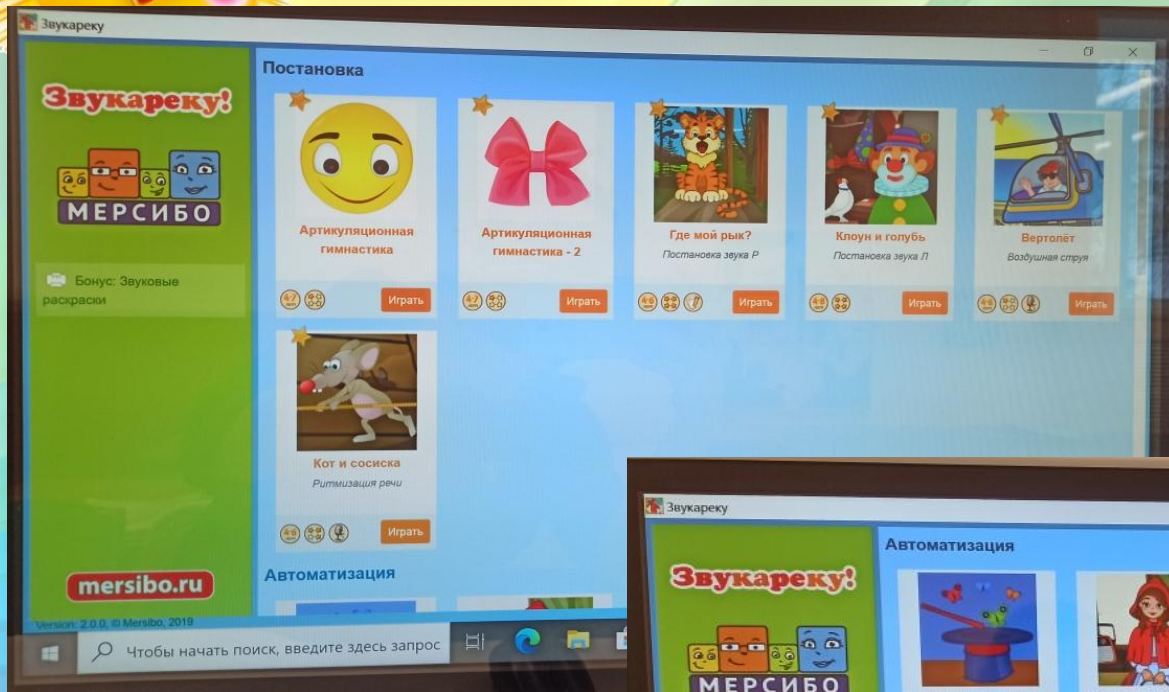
Звукареку

Звукареку!

МЕРСИБО

Бонус: Звуковые раскраски

mersibo.ru

Version: 2.0.0, © Mersibo, 2019

Постановка

Артикуляционная гимнастика

Играть

Артикуляционная гимнастика - 2

Играть

Где мой рык?

Постановка звука Р

Играть

Клоун и голубь

Постановка звука Л

Играть

Вертолёт

Воздушная струя

Играть

Кот и сосиска

Ритмизация речи

Играть

Автоматизация

Чтобы начать поиск, введите здесь запрос

Звукареку

Звукареку!

МЕРСИБО

Автоматизация